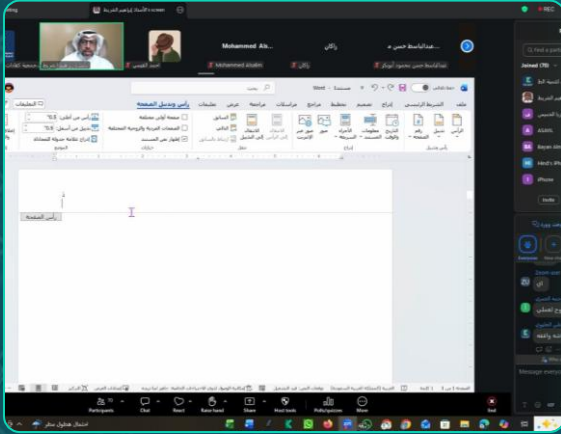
REC

Mohammed Als... راكان عبدالباسط حسن م...

Mohammed Alsalim راكان

Joined (70)

Find a p...

مستند1 - Word

ملف الشريط الرئيسي إدراج تصميم تخطيط مراجع مراسلات مراجعة عرض تعليمات رأس وتذييل الصفحة

رأس الصفحة تذييل الصفحة رقم الصفحة التاريخ والوقت معلومات المستند الأجزاء السريعة الصور صور عبر الإنترنت

الانتقال إلى الرأس الانتقال إلى التذييل

صفحة أولى مختلفة الصفحات الفردية والزوجية المختلفة إظهار نص المستند

رأس من أعلى: 1.25 تذييل من أسفل: 1.25 إدراج علامة جدولة للمحاذاة

إغلاق رأس وتذييل الصفحة

رأس الصفحة

Participants Chat React Raise hand Share Host tools Polls/quizzes More End

Invite

Message every...